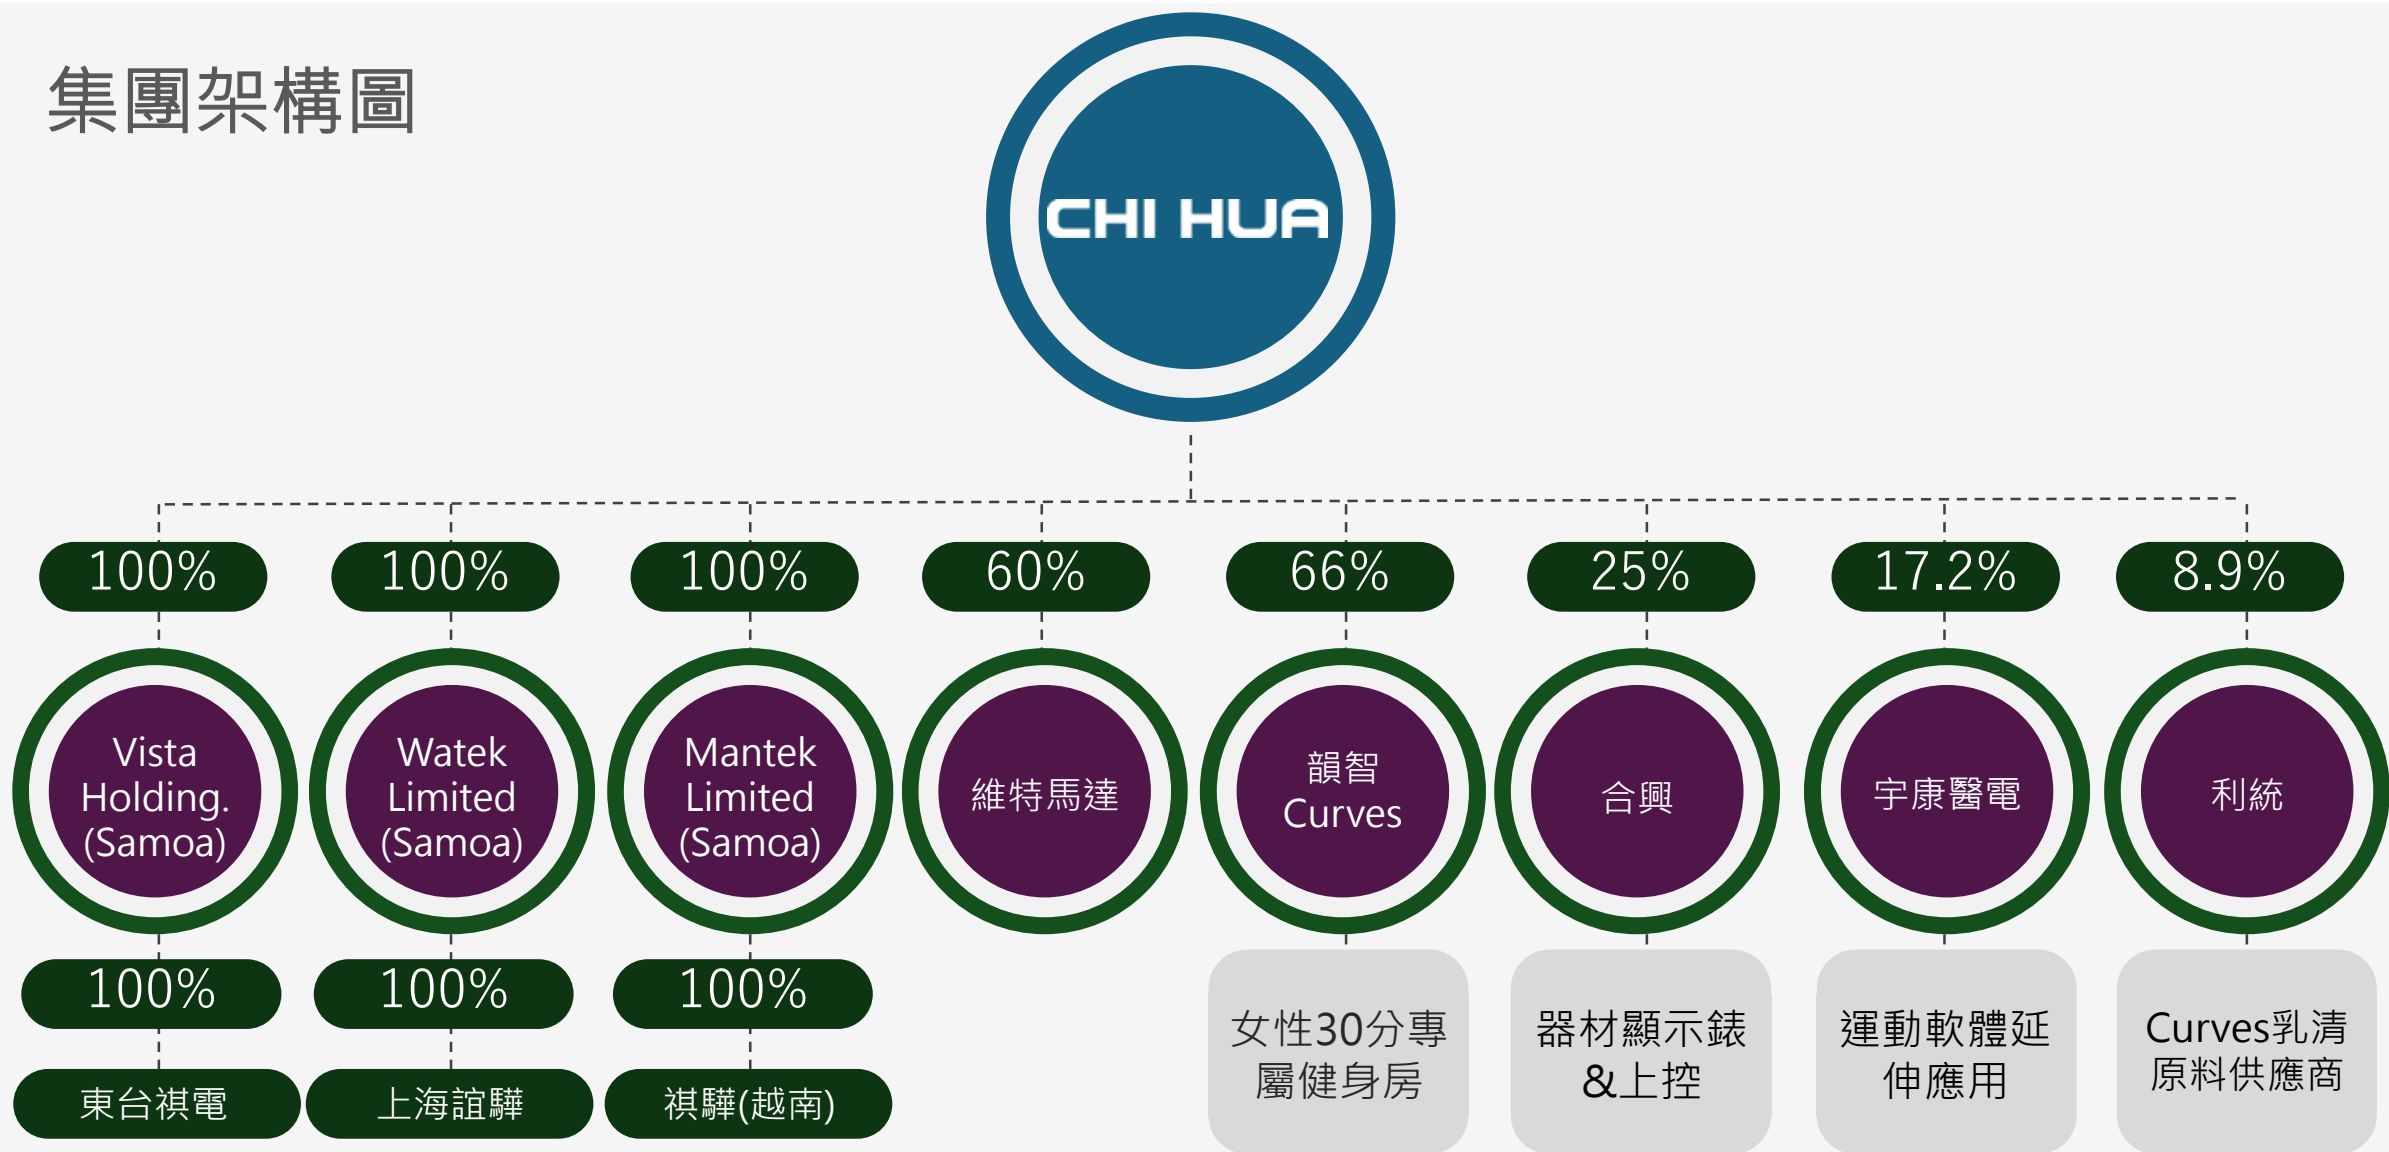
集團架構圖

CHI HUA

100%
Vista Holding. (Samoa)
100%
東台祺電

100%
Watek Limited (Samoa)
100%
上海誼驊

100%
Mantek Limited (Samoa)
100%
祺驊(越南)

60%
維特馬達

66%
韻智 Curves
女性30分專屬健身房

25%
合興
器材顯示錶&上控

17.2%
宇康醫電
運動軟體延伸應用

8.9%
利統
Curves乳清原料供應商